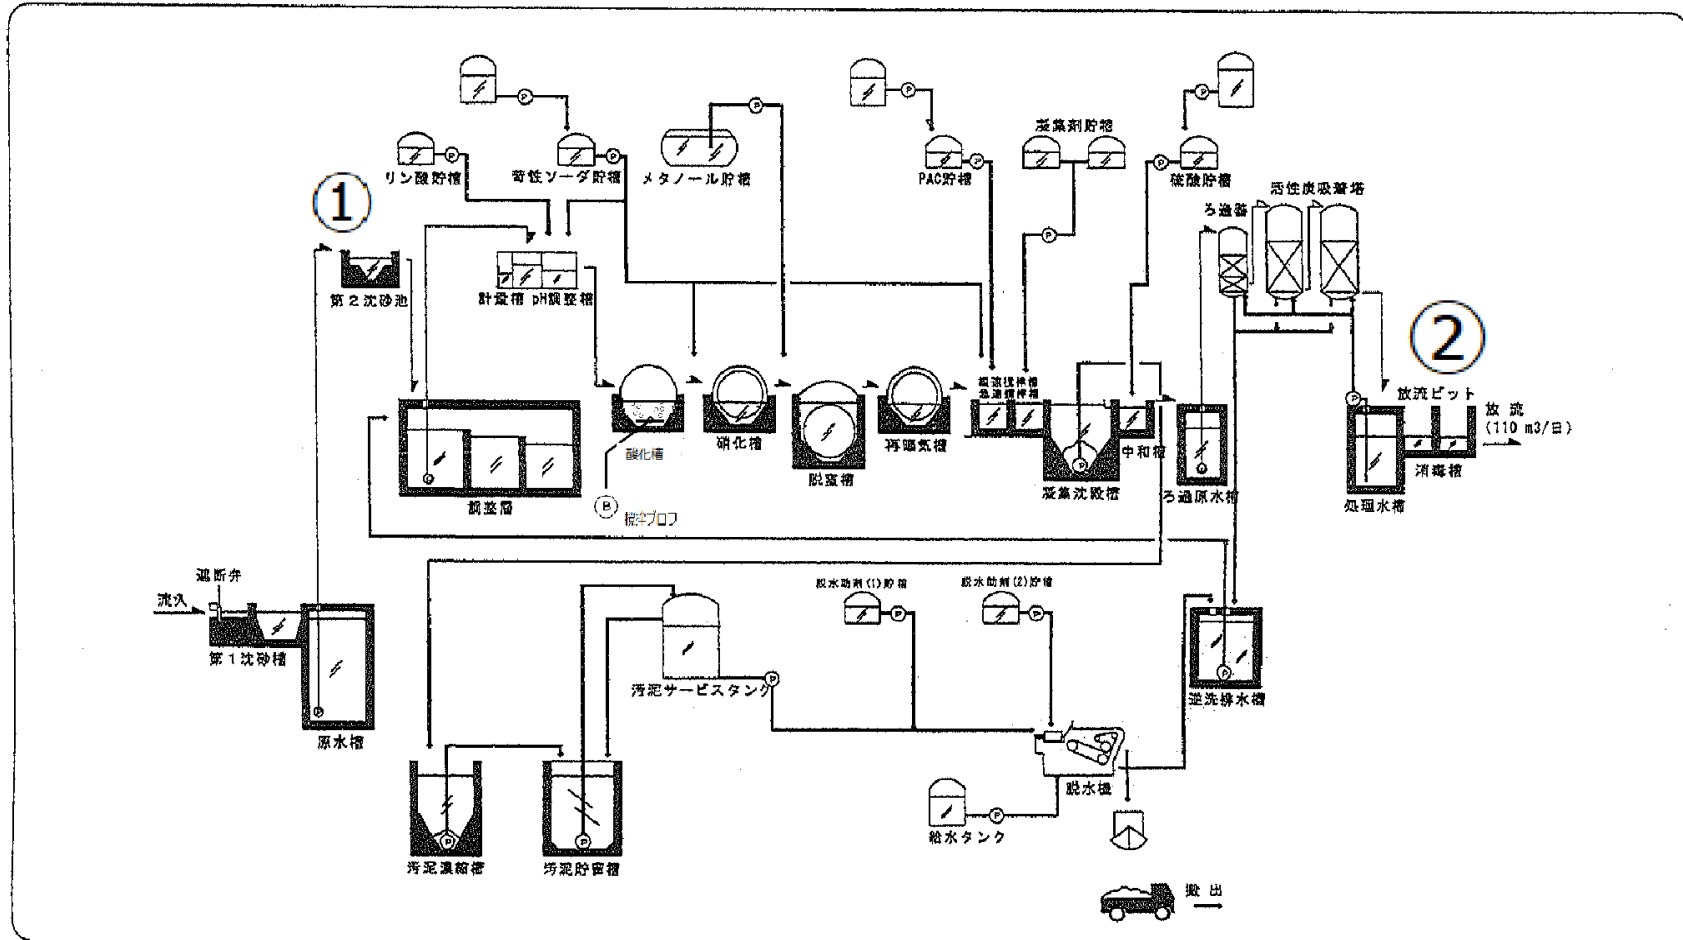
①

②

リン酸貯槽

苛性ソーダ貯槽

メタノール貯槽

PAC貯槽

凝集剤貯槽

硫酸貯槽

活性炭吸着塔

ろ過器

第２沈砂池

計量槽 pH調整槽

酸化槽

硝化槽

脱窒槽

再曝気槽

混凝撹拌槽
急速撹拌槽

凝集沈殿槽

中和槽

ろ過原水槽

放流ピット

放流
（110 m3/日）

消毒槽

処理水槽

調整槽

B 撹拌ブロワ

遮断弁

流入

第１沈砂槽

原水槽

脱水助剤(1)貯槽

脱水助剤(2)貯槽

汚泥サービスタンク

逆洗排水槽

脱水機

給水タンク

汚泥濃縮槽

汚泥貯留槽

搬出